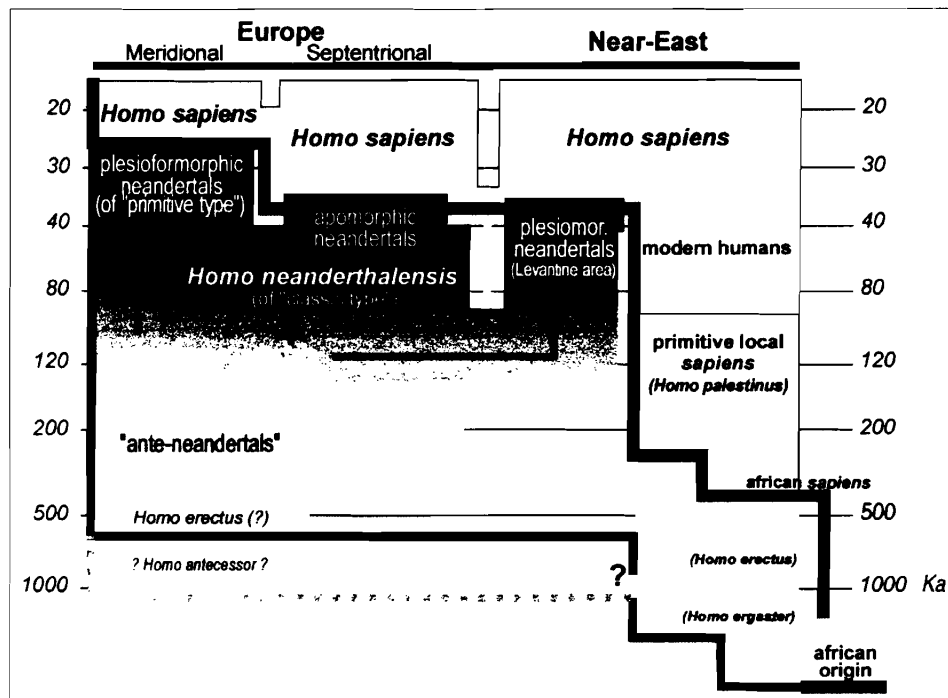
Europe
Meridional Septentrional
Near-East

20
30
40
80
120
200
500
1000

Homo sapiens
Homo sapiens
Homo sapiens

plesioformorphic neandertals (of "primitive type")
apomorphic neandertals
plesiomor. neandertals (Levantine area)
modern humans
Homo neanderthalensis
(of "classic type")
primitive local sapiens (Homo palestinus)
"ante-neandertals"
african sapiens
Homo erectus (?)
? Homo antecessor ?
?
(Homo erectus)
(Homo ergaster)
african origin

20
30
40
80
120
200
500
1000 Ka